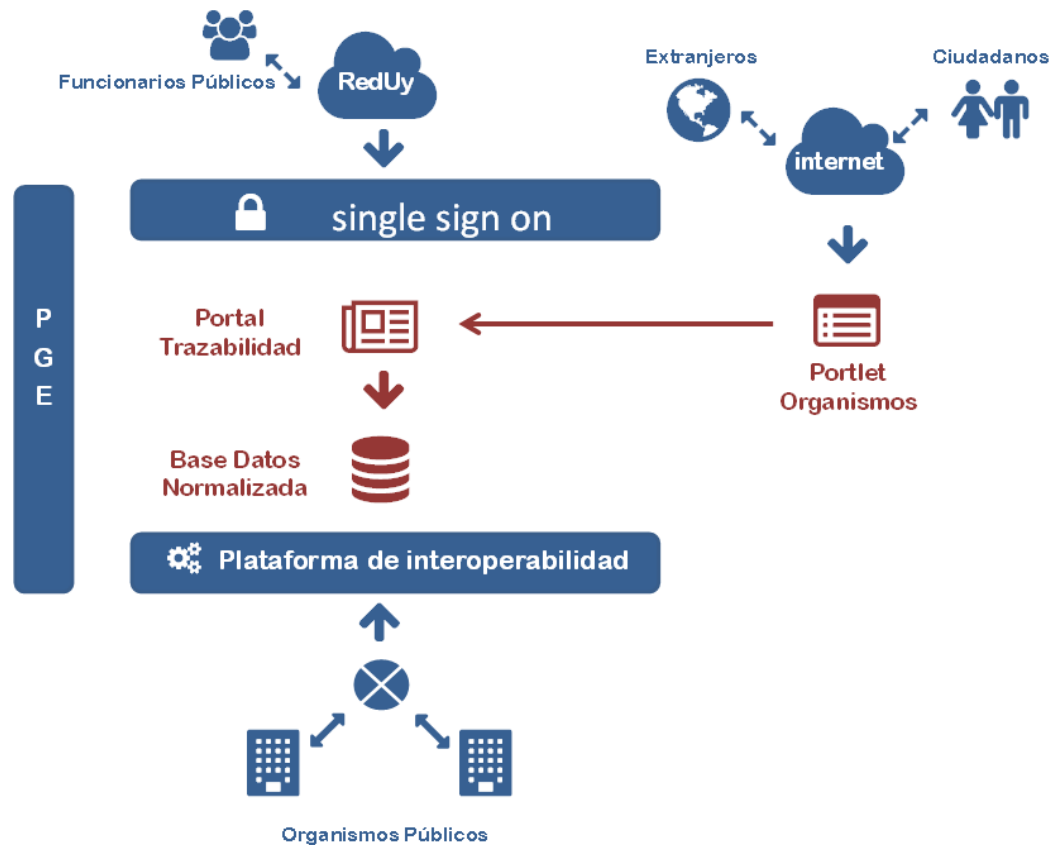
Funcionarios Públicos

RedUy

Extranjeros

Ciudadanos

internet

single sign on

P
G
E

Portal
Trazabilidad

Portlet
Organismos

Base Datos
Normalizada

Plataforma de interoperabilidad

Organismos Públicos